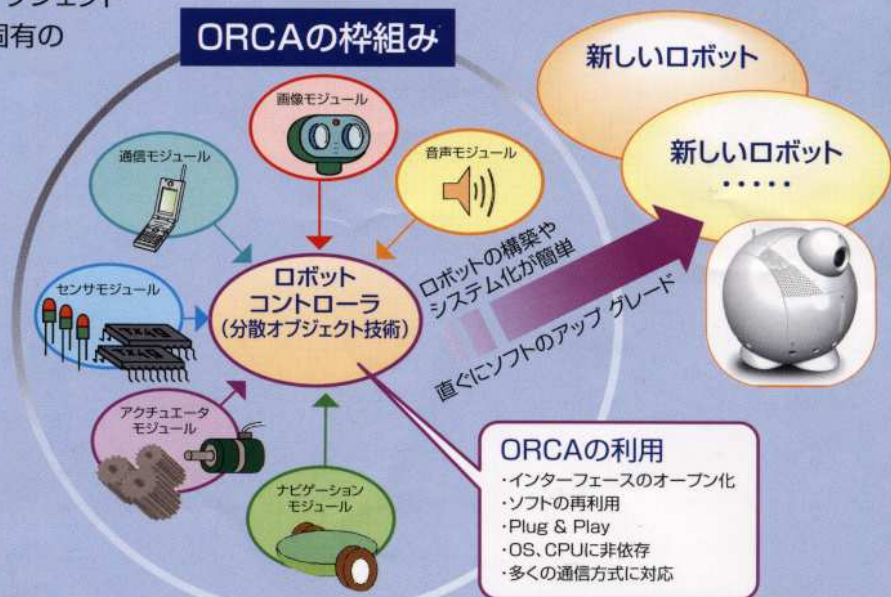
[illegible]ジェクト
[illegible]固有の

ORCAの枠組み

画像モジュール

通信モジュール

音声モジュール

センサモジュール

ロボット
コントローラ
(分散オブジェクト技術)

アクチュエータ
モジュール

ナビゲーション
モジュール

ロボットの構築や
システム化が簡単

直ぐにソフトのアップグレード

新しいロボット

新しいロボット
・・・・・

ORCAの利用
・インターフェースのオープン化
・ソフトの再利用
・Plug & Play
・OS、CPUに非依存
・多くの通信方式に対応